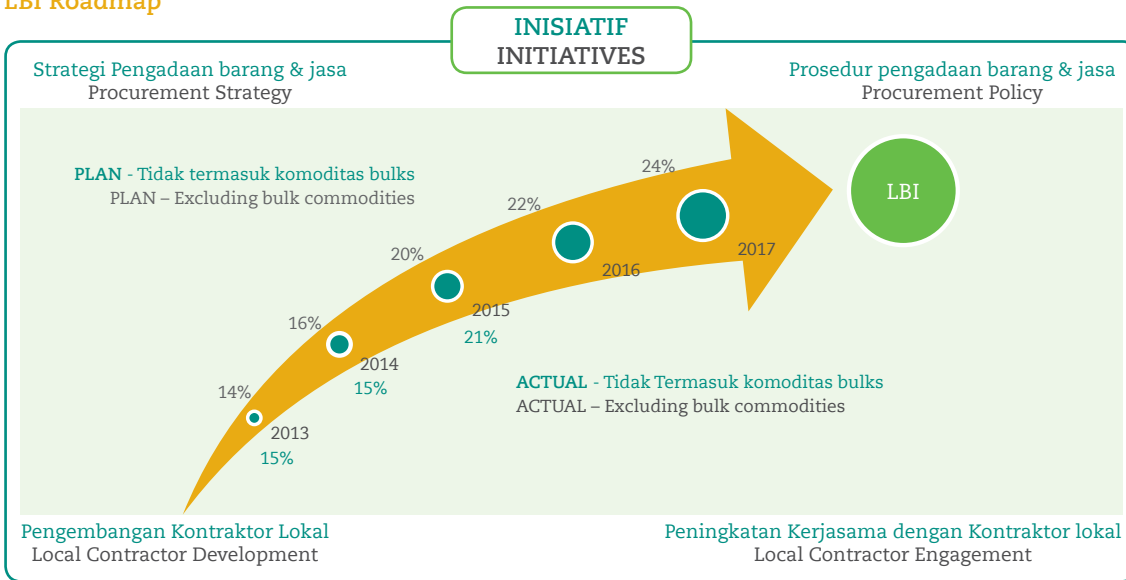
LBI Roadmap

INISIATIF
INITIATIVES

Strategi Pengadaan barang & jasa
Procurement Strategy

Prosedur pengadaan barang & jasa
Procurement Policy

PLAN - Tidak termasuk komoditas bulks
PLAN – Excluding bulk commodities

24%
22%
20%
16%
14%

LBI

2013
15%
2014
15%
2015
21%
2016
2017

ACTUAL - Tidak Termasuk komoditas bulks
ACTUAL – Excluding bulk commodities

Pengembangan Kontraktor Lokal
Local Contractor Development

Peningkatan Kerjasama dengan Kontraktor lokal
Local Contractor Engagement